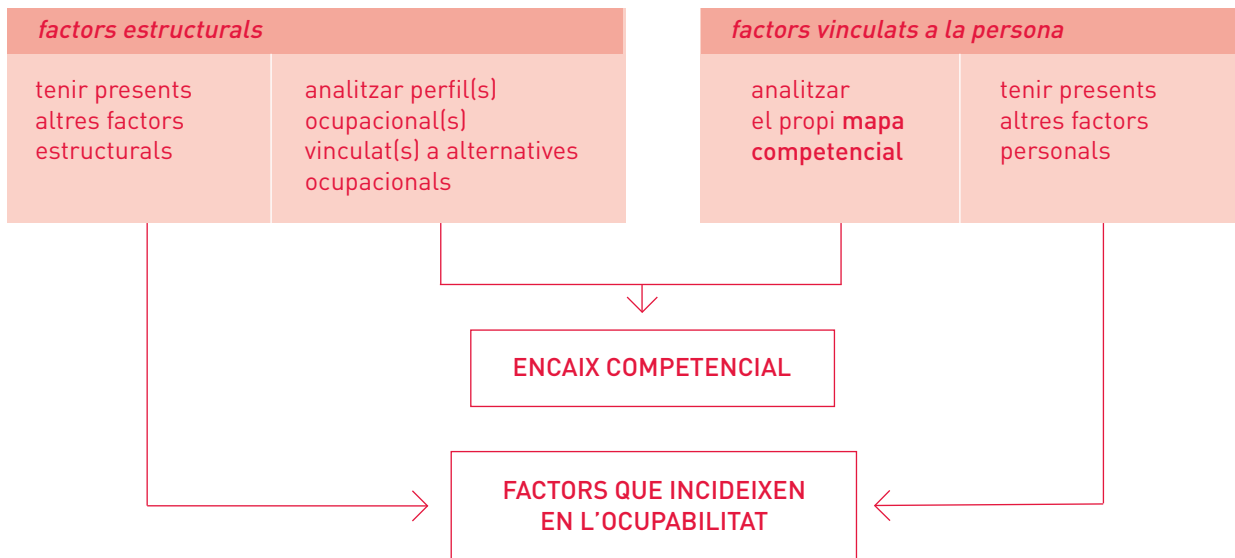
factors estructurals

tenir presents altres factors estructurals

analitzar perfil(s) ocupacional(s) vinculat(s) a alternatives ocupacionals

factors vinculats a la persona

analitzar el propi mapa competencial

tenir presents altres factors personals

ENCAIX COMPETENCIAL

FACTORS QUE INCIDEIXEN EN L'OCUPABILITAT